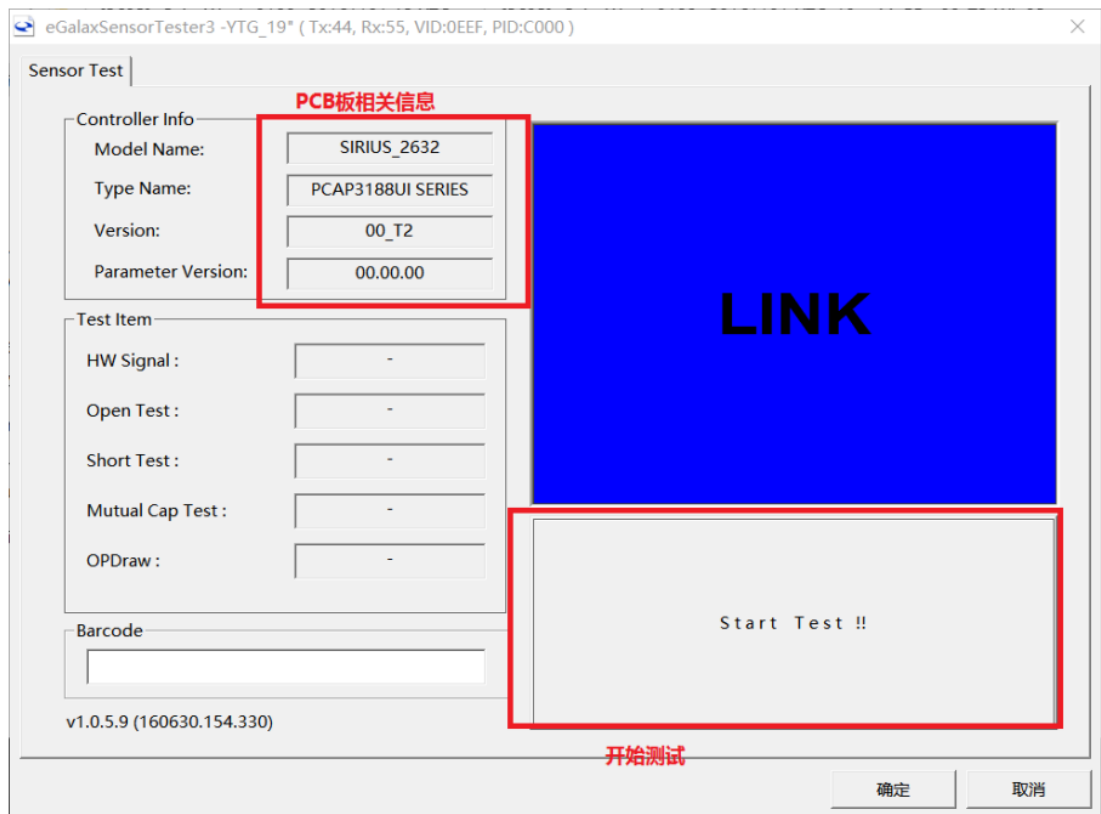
eGalaxSensorTester3 -YTG_19" ( Tx:44, Rx:55, VID:0EEF, PID:C000 )

×

Sensor Test

PCB板相关信息

Controller Info

Model Name: SIRIUS_2632

Type Name: PCAP3188UI SERIES

Version: 00_T2

Parameter Version: 00.00.00

LINK

Test Item

HW Signal : -

Open Test : -

Short Test : -

Mutual Cap Test : -

OPDraw : -

Start Test !!

Barcode

v1.0.5.9 (160630.154.330)

开始测试

确定

取消